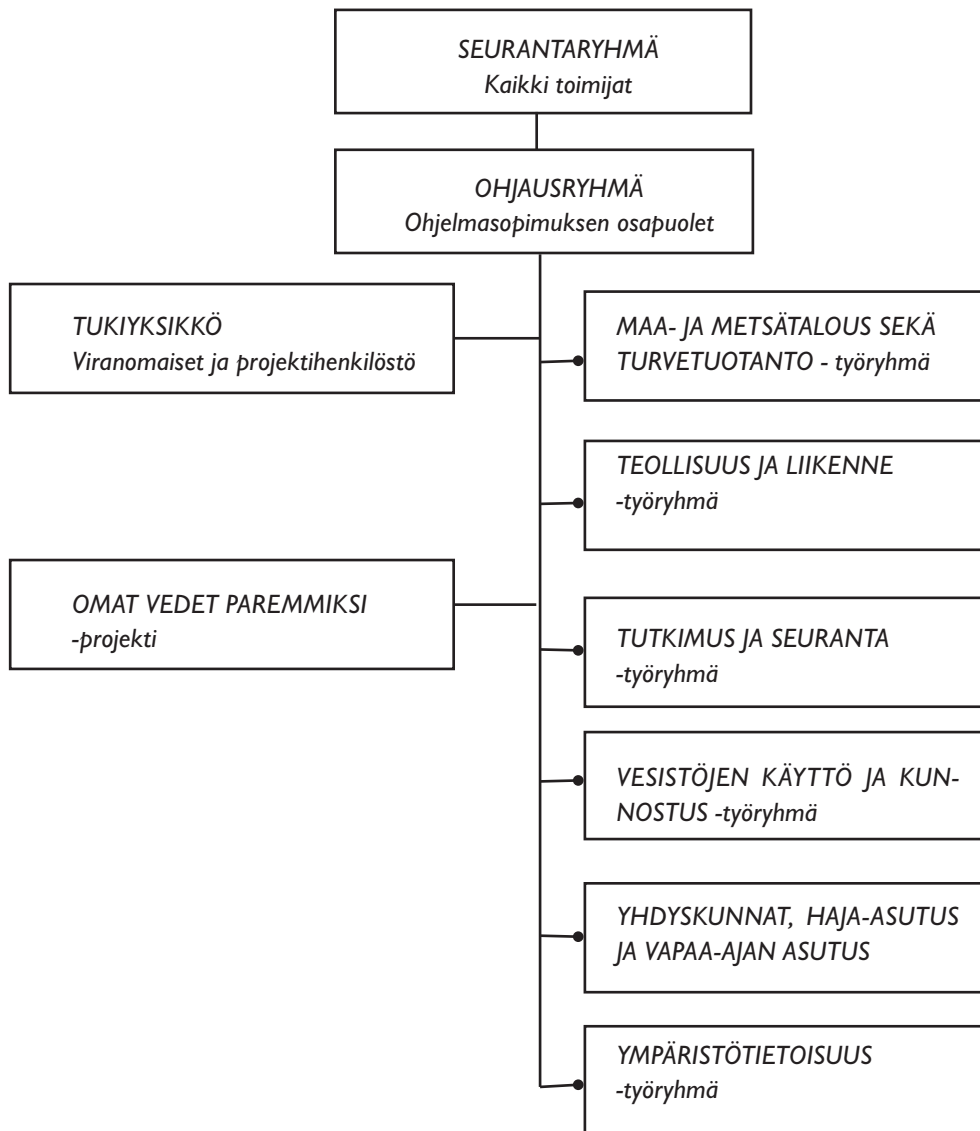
SEURANTARYHMÄ
Kaikki toimijat

OHJAUSRYHMÄ
Ohjelmasopimuksen osapuolet

TUKIYKSIKKÖ
Viranomaiset ja projektihenkilöstö

MAA- JA METSÄTALOUS SEKÄ TURVETUOTANTO - työryhmä

TEOLLISUUS JA LIIKENNE -työryhmä

OMAT VEDET PAREMMIKSI -projekti

TUTKIMUS JA SEURANTA -työryhmä

VESISTÖJEN KÄYTTÖ JA KUNNOSTUS -työryhmä

YHDYSKUNNAT, HAJA-ASUTUS JA VAPAA-AJAN ASUTUS

YMPÄRISTÖTIETOISUUS -työryhmä